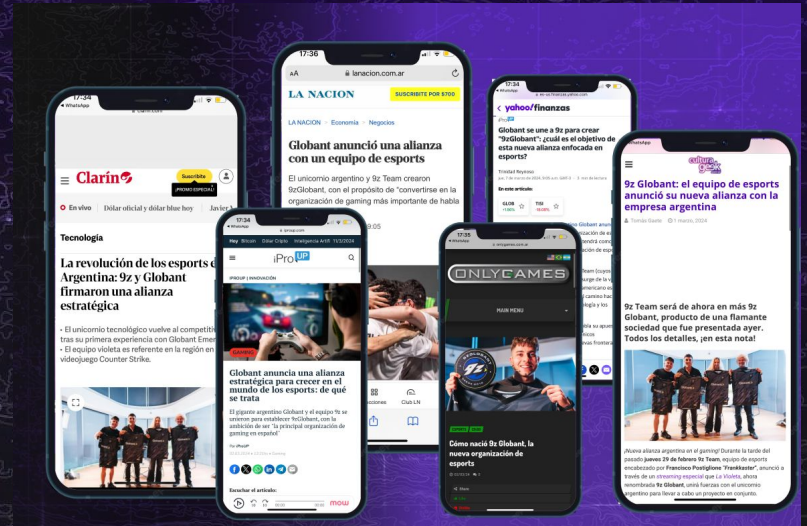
17:34
◂ WhatsApp

Clarín
Suscribite
¡PROMO ESPECIAL!
En vivo Dólar oficial y dólar blue hoy Javier

Tecnología

La revolución de los esports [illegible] Argentina: 9z y Globant firmaron una alianza estratégica

• El unicornio tecnológico vuelve al competiti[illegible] tras su primera experiencia con Globant Emer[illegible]
• El equipo violeta es referente en la región en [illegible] videojuego Counter Strike.

17:36
AA lanacion.com.ar

LA NACION
SUSCRIBITE POR $700

LA NACION > Economía > Negocios

Globant anunció una alianza con un equipo de esports

El unicornio argentino y 9z Team crearon 9zGlobant, con el propósito de "convertirse en la organización de gaming más importante de habla

Club LN

17:34
◂ WhatsApp
iproup.com

Hoy Bitcoin Dólar Cripto Inteligencia Artificial 11/3/2024

iProUP

IPROUP | INNOVACIÓN

GAMING

Globant anuncia una alianza estratégica para crecer en el mundo de los esports: de qué se trata

El gigante argentino Globant y el equipo 9z se unieron para establecer 9zGlobant, con la ambición de ser "la principal organización de gaming en español"

Escuchar el artículo:

17:35
onlygames.com.ar

ONLYGAMES

MAIN MENU

Cómo nació 9z Globant, la nueva organización de esports

17:34
◂ WhatsApp

yahoo/finanzas

Globant se une a 9z para crear "9zGlobant": ¿cuál es el objetivo de esta nueva alianza enfocada en esports?

Trinidad Reynoso

En este artículo:

GLOB
TV9

17:36
◂ WhatsApp

cultura geek

9z Globant: el equipo de esports anunció su nueva alianza con la empresa argentina

Tomás Gaete 1 marzo, 2024

9z Team será de ahora en más 9z Globant, producto de una flamante sociedad que fue presentada ayer. Todos los detalles, ¡en esta nota!

¡Nueva alianza argentina en el gaming! Durante la tarde del pasado jueves 29 de febrero 9z Team, equipo de esports encabezado por Francisco Postiglione "Frankkaster", anunció a través de un streaming especial que La Violeta, ahora renombrada 9z Globant, unirá fuerzas con el unicornio argentino para llevar a cabo un proyecto en conjunto.